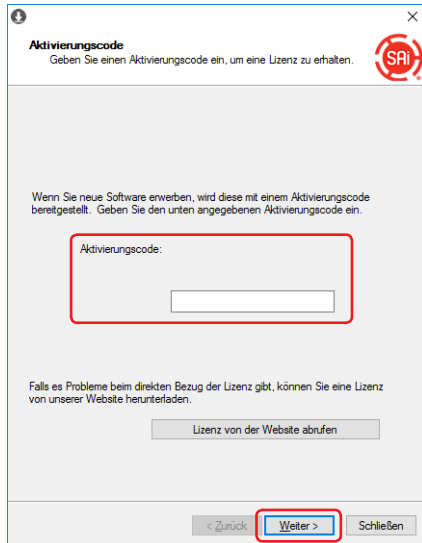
×

Aktivierungscode

Geben Sie einen Aktivierungscode ein, um eine Lizenz zu erhalten.

SAi

Wenn Sie neue Software erwerben, wird diese mit einem Aktivierungscode bereitgestellt. Geben Sie den unten angegebenen Aktivierungscode ein.

Aktivierungscode:

Falls es Probleme beim direkten Bezug der Lizenz gibt, können Sie eine Lizenz von unserer Website herunterladen.

Lizenz von der Website abrufen

< Zurück

Weiter >

Schließen